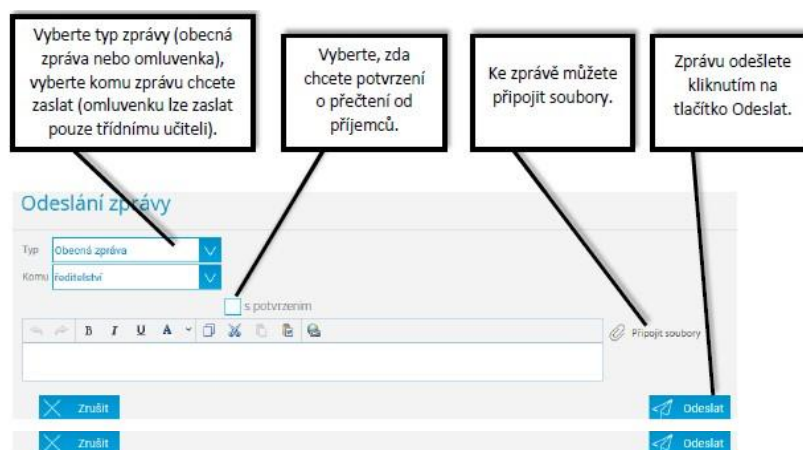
Vyberte typ zprávy (obecná zpráva nebo omluvenka), vyberte komu zprávu chcete zaslat (omluvenku lze zaslat pouze třídnímu učiteli).

Vyberte, zda chcete potvrzení o přečtení od příjemců.

Ke zprávě můžete připojit soubory.

Zprávu odešlete kliknutím na tlačítko Odeslat.

Odeslání zprávy

Typ Obecná zpráva

Komu ředitelství

s potvrzením

B I U A

Připojit soubory

Zrušit

Odeslat

Zrušit

Odeslat